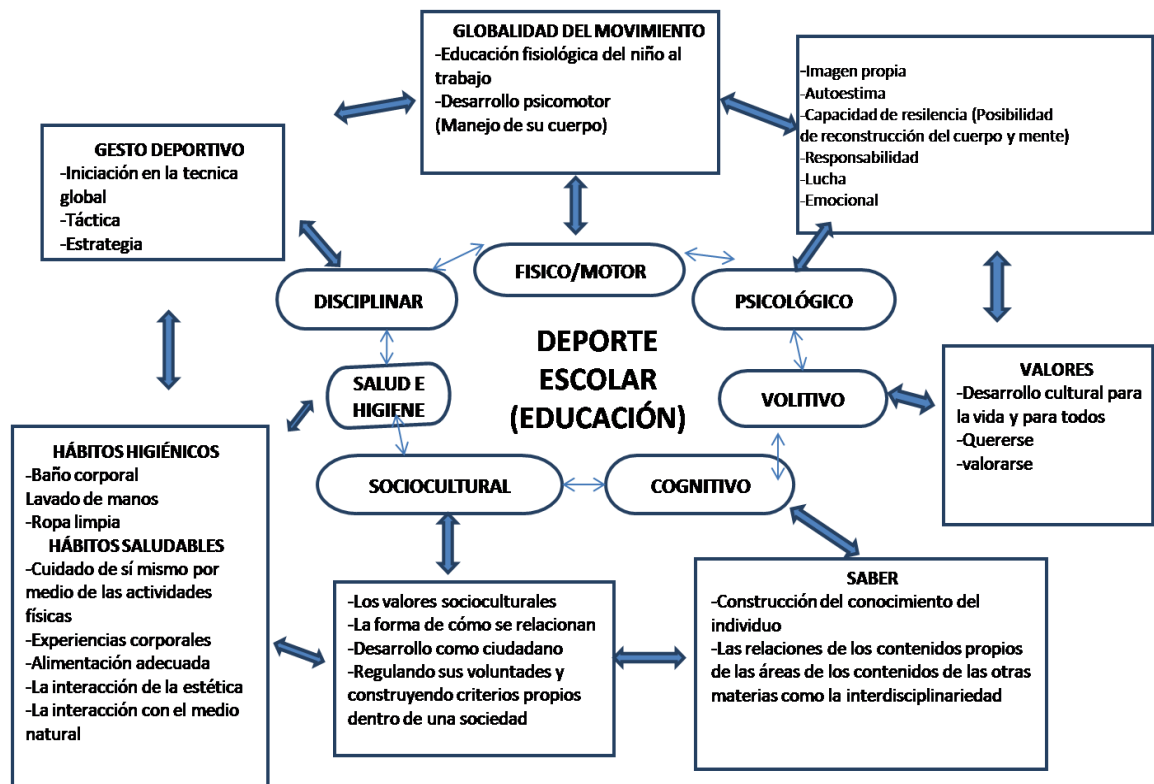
GLOBALIDAD DEL MOVIMIENTO
-Educación fisiológica del niño al trabajo
-Desarrollo psicomotor
(Manejo de su cuerpo)

-Imagen propia
-Autoestima
-Capacidad de resilencia (Posibilidad de reconstrucción del cuerpo y mente)
-Responsabilidad
-Lucha
-Emocional

GESTO DEPORTIVO
-Iniciación en la tecnica global
-Táctica
-Estrategia

FISICO/MOTOR

DISCIPLINAR

PSICOLÓGICO

DEPORTE ESCOLAR (EDUCACIÓN)

SALUD E HIGIENE

VOLITIVO

VALORES
-Desarrollo cultural para la vida y para todos
-Quererse
-valorarse

HÁBITOS HIGIÉNICOS
-Baño corporal
Lavado de manos
-Ropa limpia
HÁBITOS SALUDABLES
-Cuidado de sí mismo por medio de las actividades físicas
-Experiencias corporales
-Alimentación adecuada
-La interacción de la estética
-La interacción con el medio natural

SOCIOCULTURAL

COGNITIVO

-Los valores socioculturales
-La forma de cómo se relacionan
-Desarrollo como ciudadano
-Regulando sus voluntades y construyendo criterios propios dentro de una sociedad

SABER
-Construcción del conocimiento del individuo
-Las relaciones de los contenidos propios de las áreas de los contenidos de las otras materias como la interdisciplinariedad